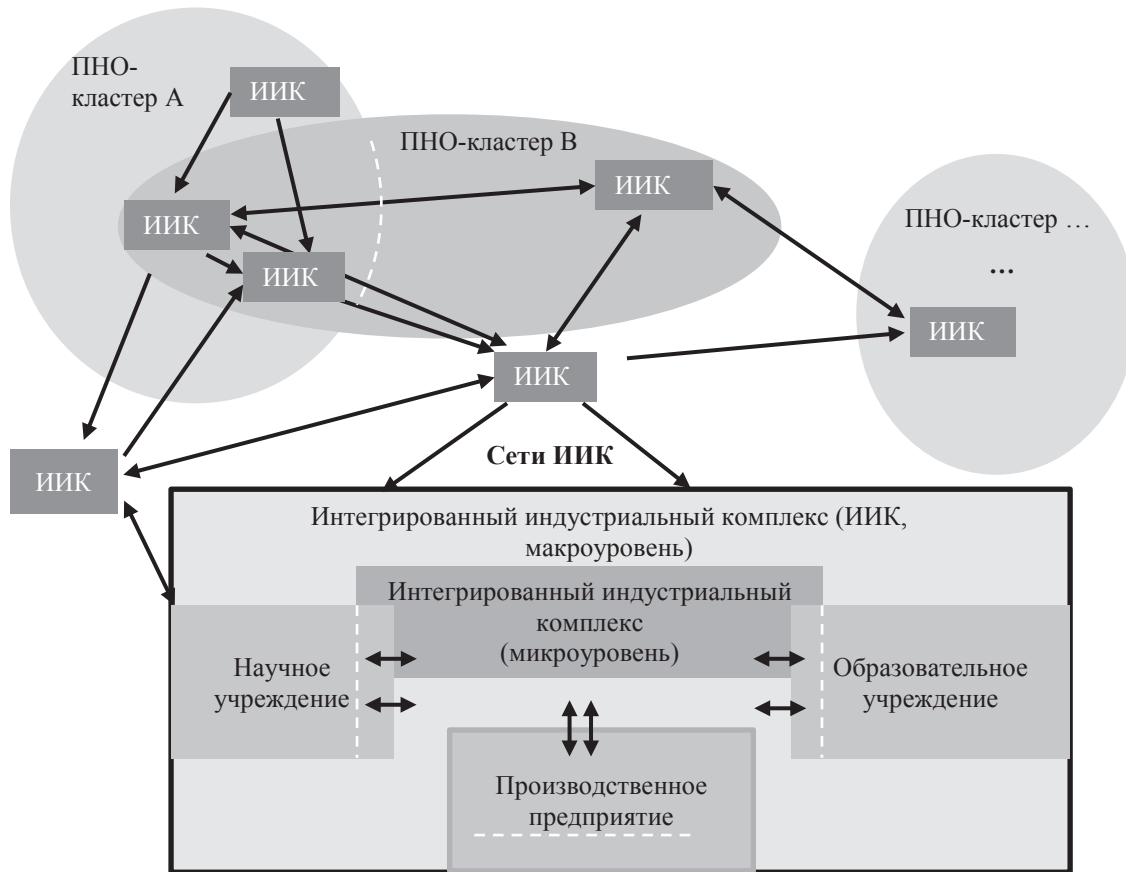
ПНО-кластер А

ИИК

ПНО-кластер В

ИИК

ИИК

ИИК

ПНО-кластер …

…

ИИК

ИИК

ИИК

Сети ИИК

Интегрированный индустриальный комплекс (ИИК, макроуровень)

Интегрированный индустриальный комплекс (микроуровень)

Научное учреждение

Образовательное учреждение

Производственное предприятие